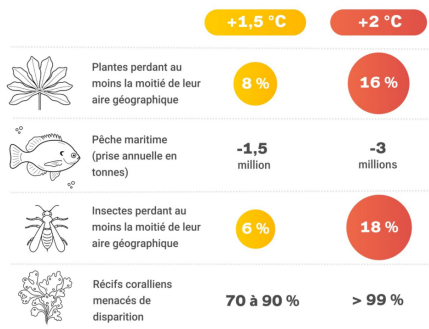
| | +1,5 °C | +2 °C |
|---|---|---|
| Plantes perdant au moins la moitié de leur aire géographique | 8 % | 16 % |
| Pêche maritime (prise annuelle en tonnes) | -1,5 million | -3 millions |
| Insectes perdant au moins la moitié de leur aire géographique | 6 % | 18 % |
| Récifs coralliens menacés de disparition | 70 à 90 % | > 99 % |